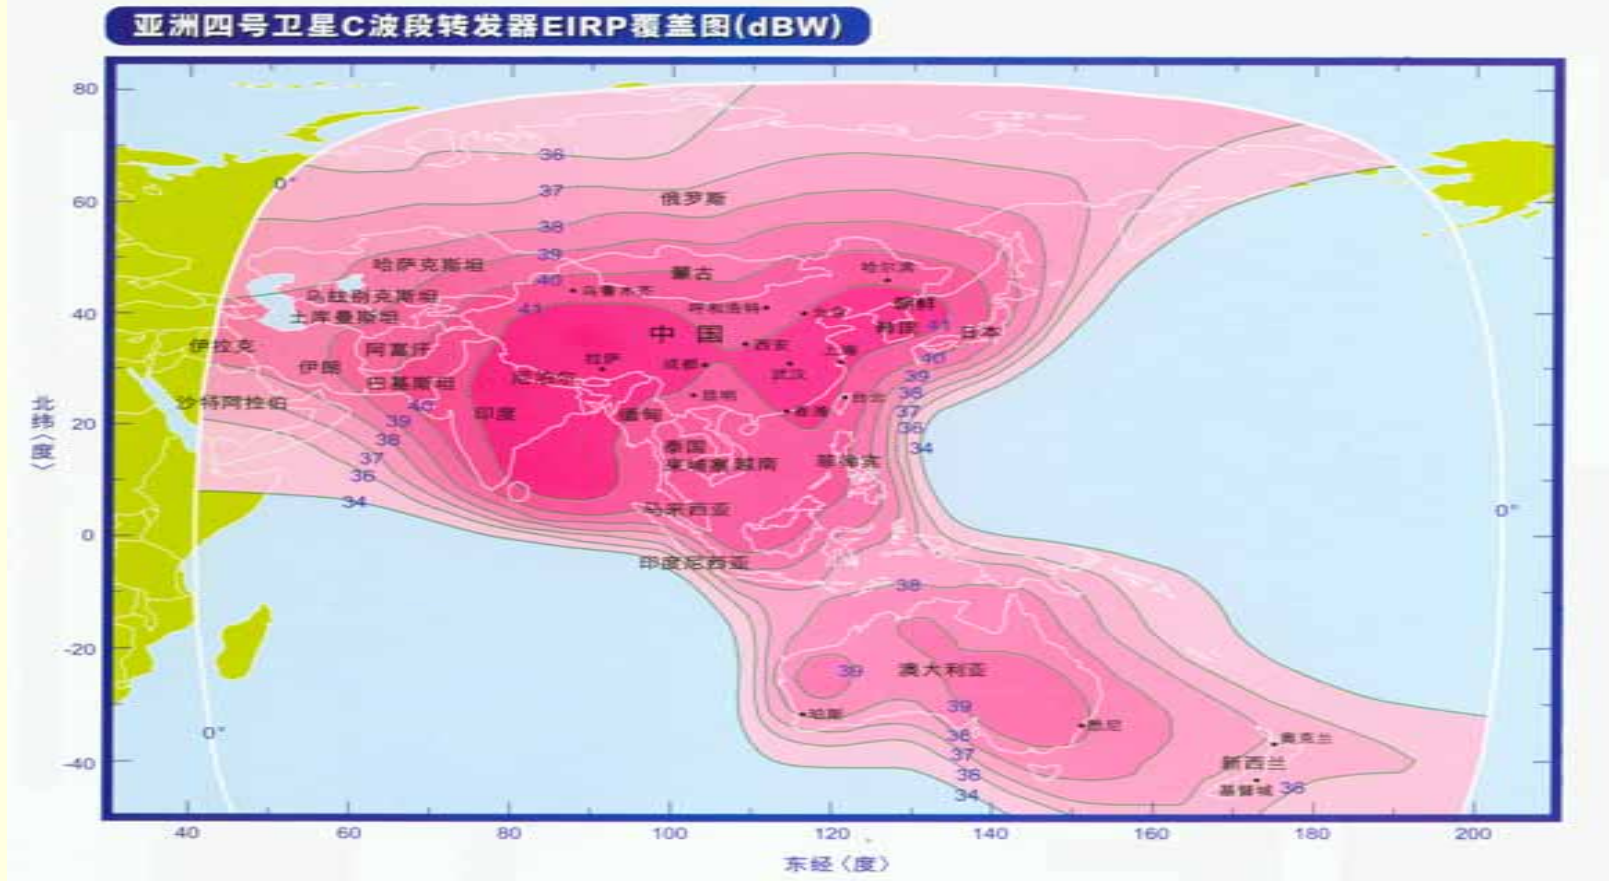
亚洲四号卫星C波段转发器EIRP覆盖图(dBW)

80
60
40
20
0
-20
-40

北纬〈度〉

0°
36
37
38
39
40
41
俄罗斯
哈萨克斯坦
蒙古
哈尔滨
乌鲁木齐
呼和浩特
北京
朝鲜
乌兹别克斯坦
土库曼斯坦
中国
韩国
41
日本
伊拉克
阿富汗
拉萨
成都
西安
上海
40
伊朗
武汉
39
巴基斯坦
尼泊尔
昆明
台北
36
沙特阿拉伯
39
40
印度
缅甸
香港
37
38
36
37
泰国
34
36
柬埔寨越南
菲律宾
34
马来西亚
印度尼西亚
0°
38
39
澳大利亚
珀斯
39
悉尼
38
奥克兰
37
新西兰
36
基督城
36
34
0°

40
60
80
100
120
140
160
180
200

东经〈度〉